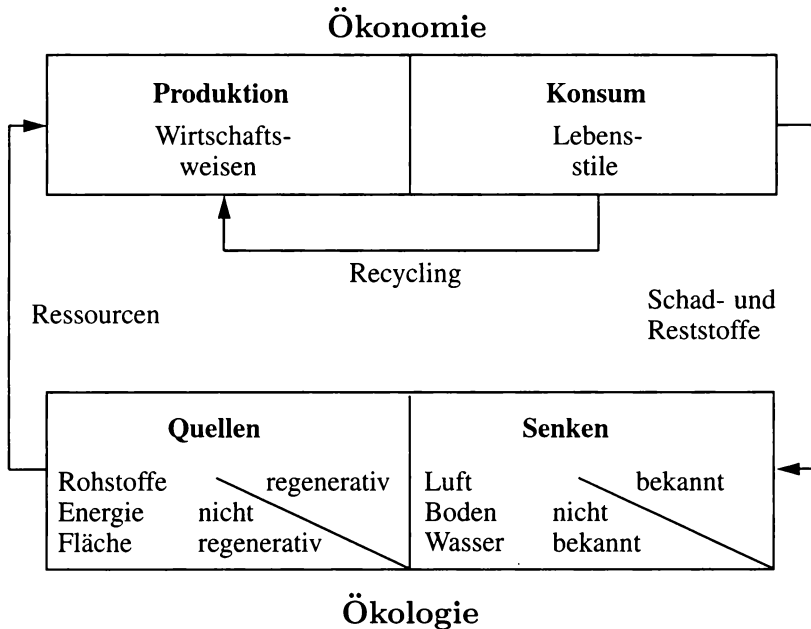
Ökonomie

Produktion
Wirtschaftsweisen

Konsum
Lebensstile

Recycling

Ressourcen

Schad- und Reststoffe

Quellen
Rohstoffe
Energie
Fläche
regenerativ
nicht regenerativ

Senken
Luft
Boden
Wasser
bekannt
nicht bekannt

Ökologie